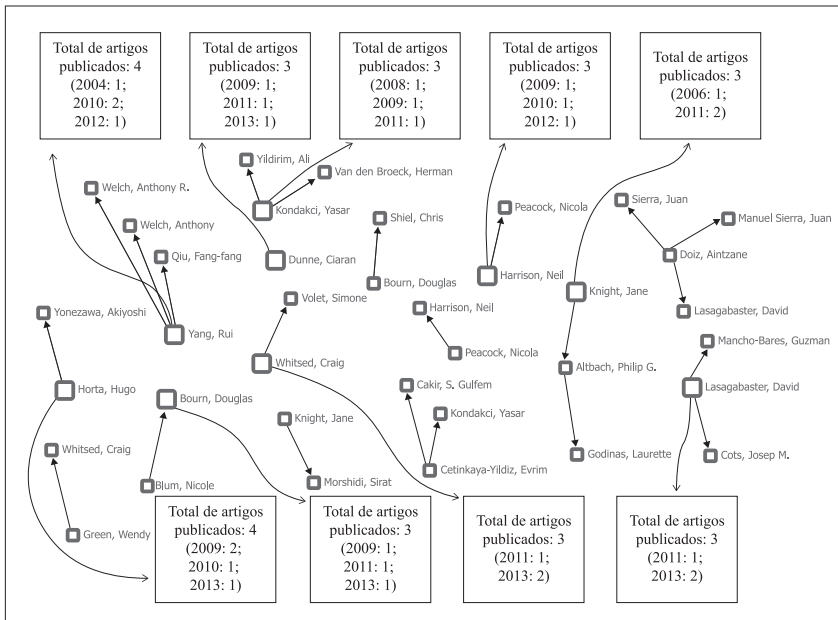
Total de artigos publicados: 4 (2004: 1; 2010: 2; 2012: 1)

Total de artigos publicados: 3 (2009: 1; 2011: 1; 2013: 1)

Total de artigos publicados: 3 (2008: 1; 2009: 1; 2011: 1)

Total de artigos publicados: 3 (2009: 1; 2010: 1; 2012: 1)

Total de artigos publicados: 3 (2006: 1; 2011: 2)

Yildirim, Ali
Van den Broeck, Herman
Welch, Anthony R.
Kondakci, Yasar
Peacock, Nicola
Sierra, Juan
Manuel Sierra, Juan
Welch, Anthony
Shiel, Chris
Qiu, Fang-fang
Dunne, Ciaran
Harrison, Neil
Doiz, Aintzane
Bourn, Douglas
Knight, Jane
Volet, Simone
Yonezawa, Akiyoshi
Harrison, Neil
Lasagabaster, David
Yang, Rui
Peacock, Nicola
Mancho-Bares, Guzman
Whitsed, Craig
Altbach, Philip G.
Horta, Hugo
Bourn, Douglas
Lasagabaster, David
Cakir, S. Gulfem
Knight, Jane
Kondakci, Yasar
Whitsed, Craig
Godinas, Laurette
Cots, Josep M.
Morshidi, Sirat
Cetinkaya-Yildiz, Evrim
Blum, Nicole
Green, Wendy

Total de artigos publicados: 4 (2009: 2; 2010: 1; 2013: 1)

Total de artigos publicados: 3 (2009: 1; 2011: 1; 2013: 1)

Total de artigos publicados: 3 (2011: 1; 2013: 2)

Total de artigos publicados: 3 (2011: 1; 2013: 2)